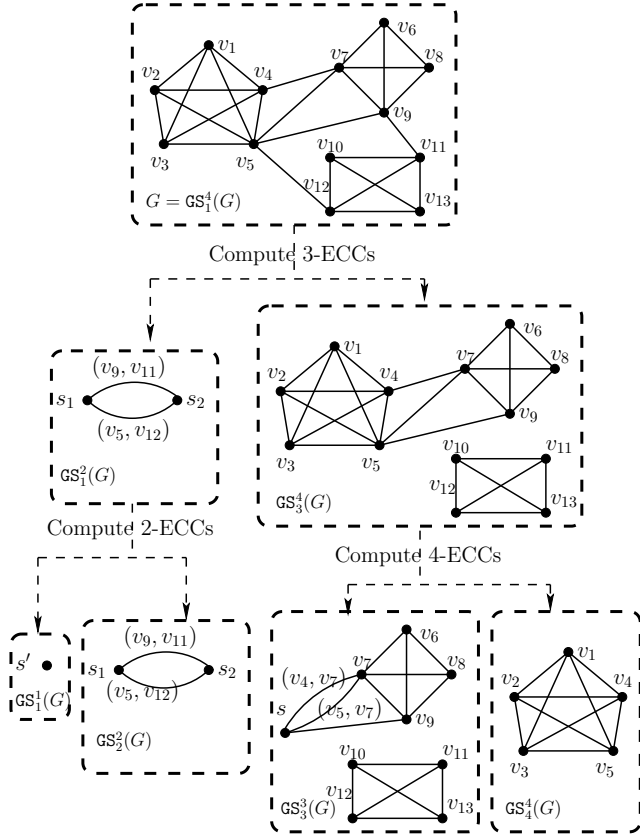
$v_1$ $v_2$ $v_4$ $v_3$ $v_5$ $v_6$ $v_7$ $v_8$ $v_9$ $v_{10}$ $v_{11}$ $v_{12}$ $v_{13}$

$G = \mathtt{GS}_1^4(G)$

Compute 3-ECCs

$(v_9, v_{11})$
$s_1$ $s_2$
$(v_5, v_{12})$
$\mathtt{GS}_1^2(G)$

$v_1$ $v_2$ $v_4$ $v_3$ $v_5$ $v_6$ $v_7$ $v_8$ $v_9$ $v_{10}$ $v_{11}$ $v_{12}$ $v_{13}$
$\mathtt{GS}_3^4(G)$

Compute 2-ECCs

Compute 4-ECCs

$s'$
$\mathtt{GS}_1^1(G)$

$(v_9, v_{11})$
$s_1$ $s_2$
$(v_5, v_{12})$
$\mathtt{GS}_2^2(G)$

$v_6$ $(v_4, v_7)$ $v_7$ $v_8$ $s$ $(v_5, v_7)$ $v_9$
$v_{10}$ $v_{11}$ $v_{12}$ $v_{13}$
$\mathtt{GS}_3^3(G)$

$v_1$ $v_2$ $v_4$ $v_3$ $v_5$
$\mathtt{GS}_4^4(G)$